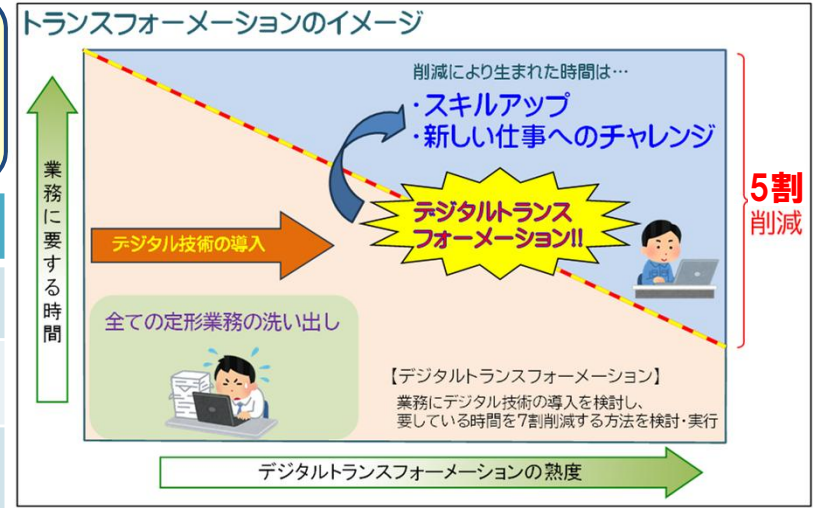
トランスフォーメーションのイメージ

業務に要する時間

削減により生まれた時間は…

・スキルアップ
・新しい仕事へのチャレンジ

5割
削減

デジタル技術の導入

デジタルトランスフォーメーション!!

全ての定形業務の洗い出し

【デジタルトランスフォーメーション】
業務にデジタル技術の導入を検討し、要している時間を7割削減する方法を検討・実行

デジタルトランスフォーメーションの熟度